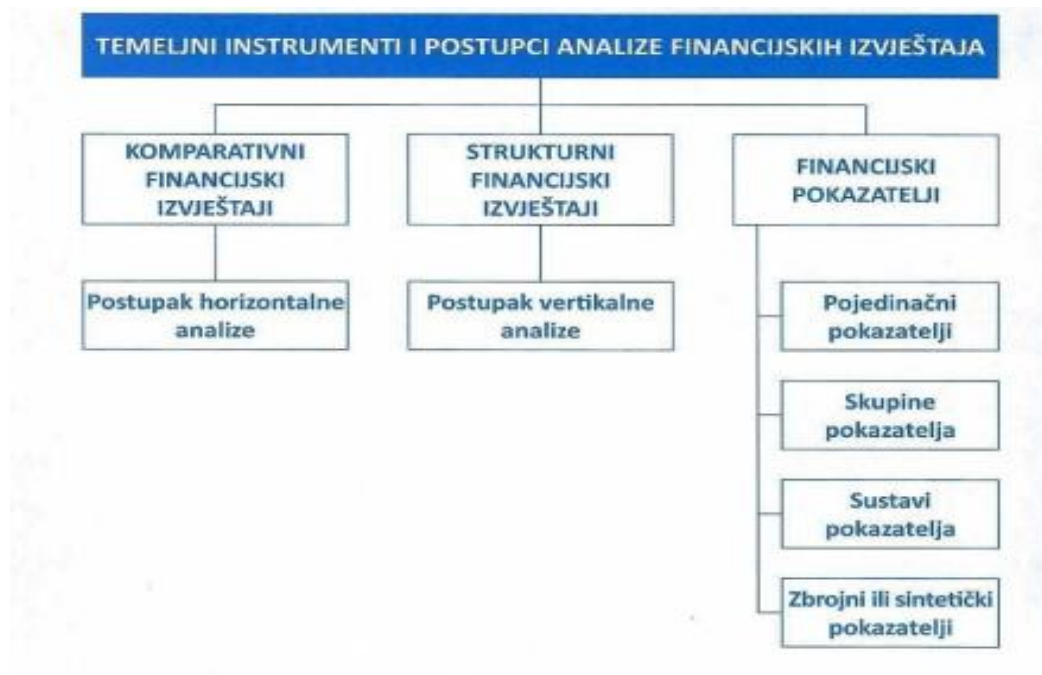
TEMELJNI INSTRUMENTI I POSTUPCI ANALIZE FINANCIJSKIH IZVJEŠTAJA

KOMPARATIVNI FINANCIJSKI IZVJEŠTAJI

Postupak horizontalne analize

STRUKTURNI FINANCIJSKI IZVJEŠTAJI

Postupak vertikalne analize

FINANCIJSKI POKAZATELJI

Pojedinačni pokazatelji

Skupine pokazatelja

Sustavi pokazatelja

Zbrojni ili sintetički pokazatelji